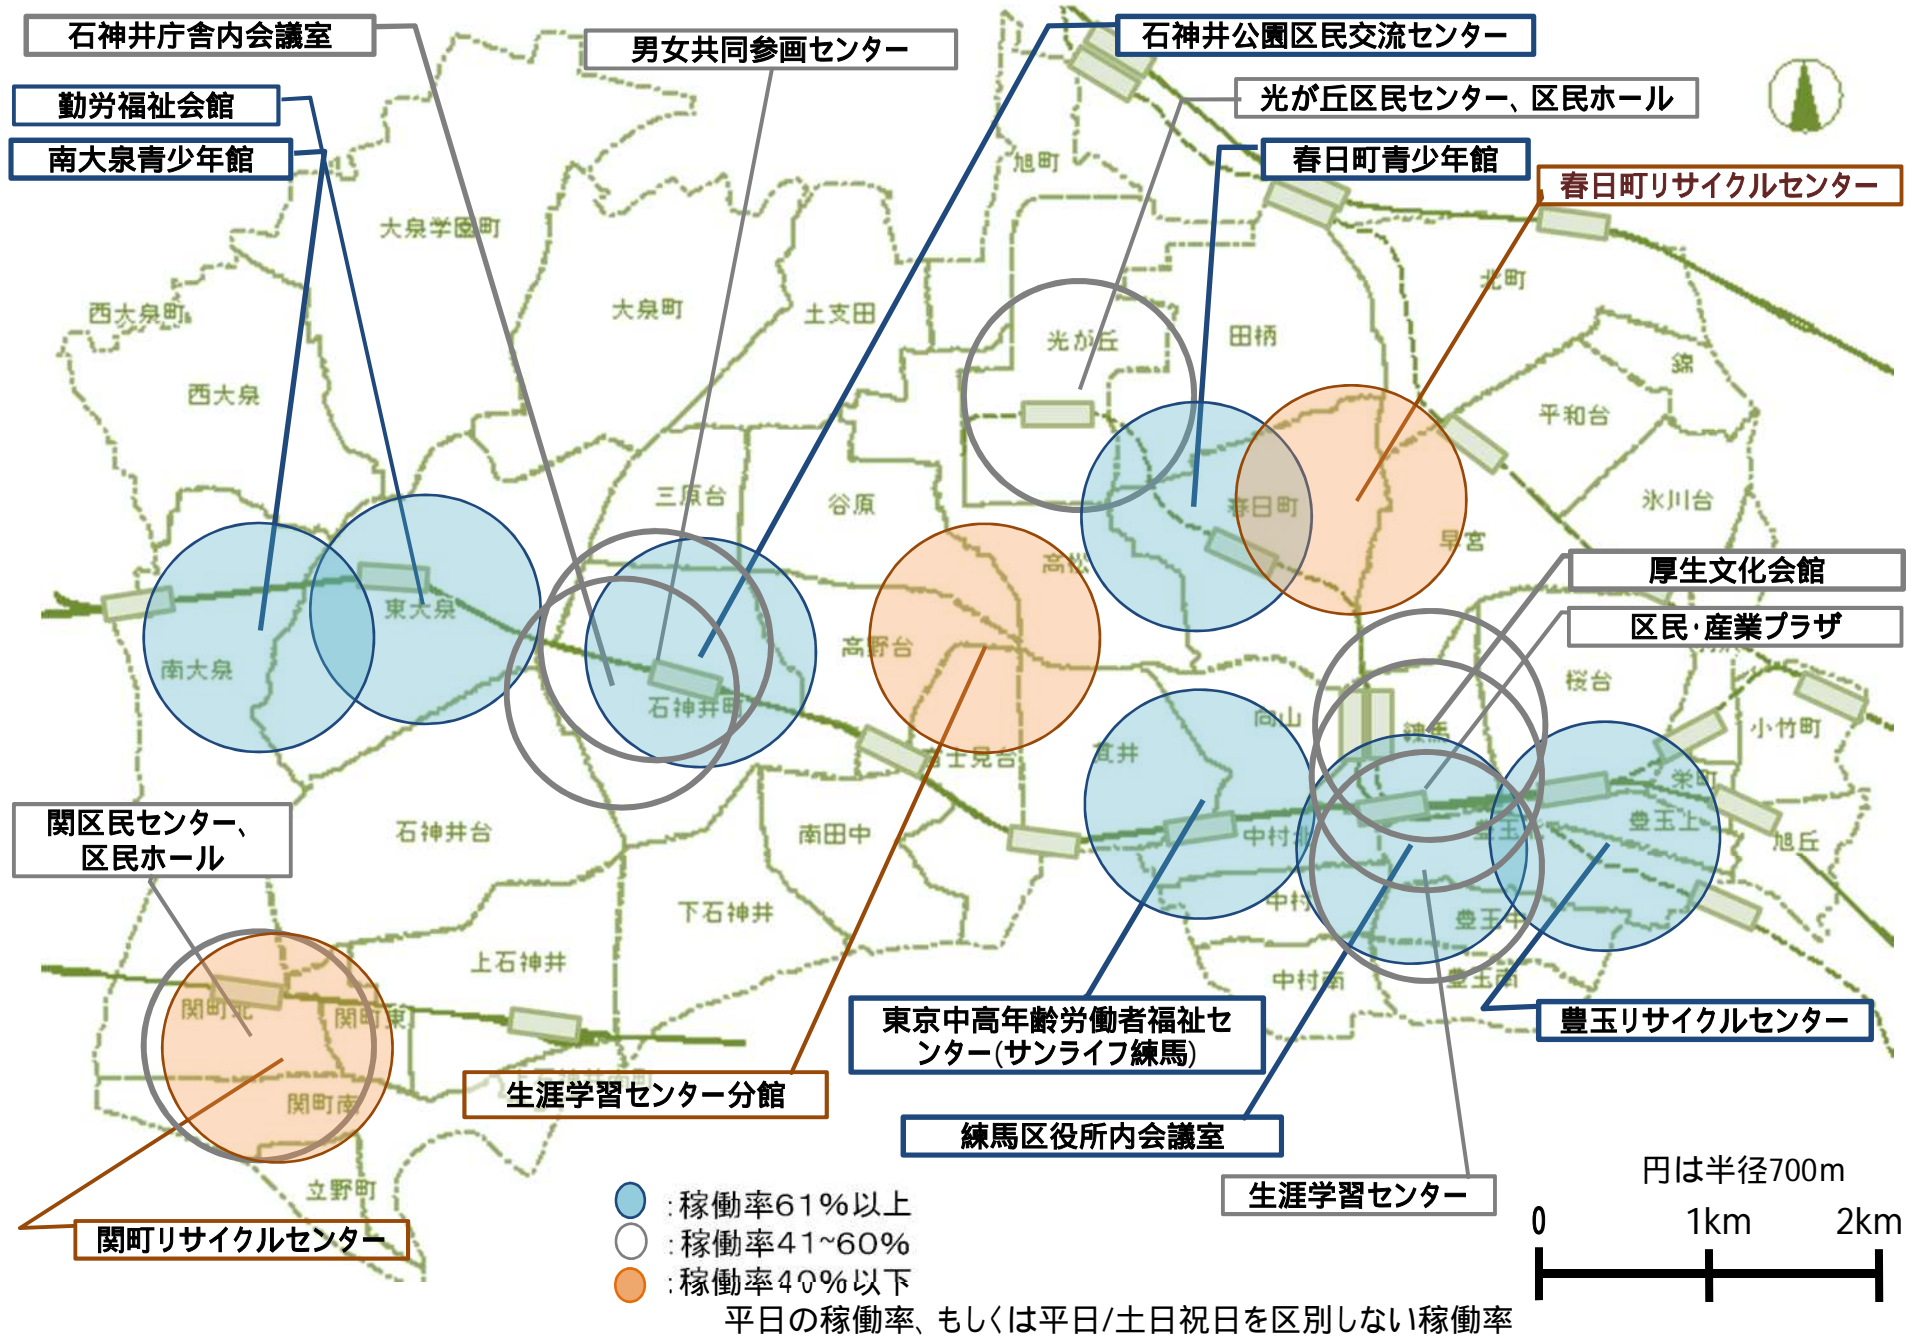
石神井庁舎内会議室

男女共同参画センター

石神井公園区民交流センター

勤労福祉会館

光が丘区民センター、区民ホール

南大泉青少年館

春日町青少年館

春日町リサイクルセンター

旭町

大泉学園町

北町

西大泉町

大泉町

土支田

光が丘

田柄

錦

西大泉

平和台

三原台

谷原

春日町

氷川台

早宮

東大泉

高松

厚生文化会館

南大泉

高野台

区民・産業プラザ

桜台

石神井町

向山

小竹町

貫井

練馬

富士見台

栄町

関区民センター、区民ホール

石神井台

南田中

豊玉上

中村北

旭丘

下石神井

中村

豊玉中

上石神井

中村南

豊玉南

関町北

関町東

東京中高年齢労働者福祉センター(サンライフ練馬)

豊玉リサイクルセンター

生涯学習センター分館

関町南

練馬区役所内会議室

立野町

円は半径700m

:稼働率61%以上

生涯学習センター

:稼働率41~60%

0 1km 2km

関町リサイクルセンター

:稼働率40%以下

平日の稼働率、もしくは平日/土日祝日を区別しない稼働率